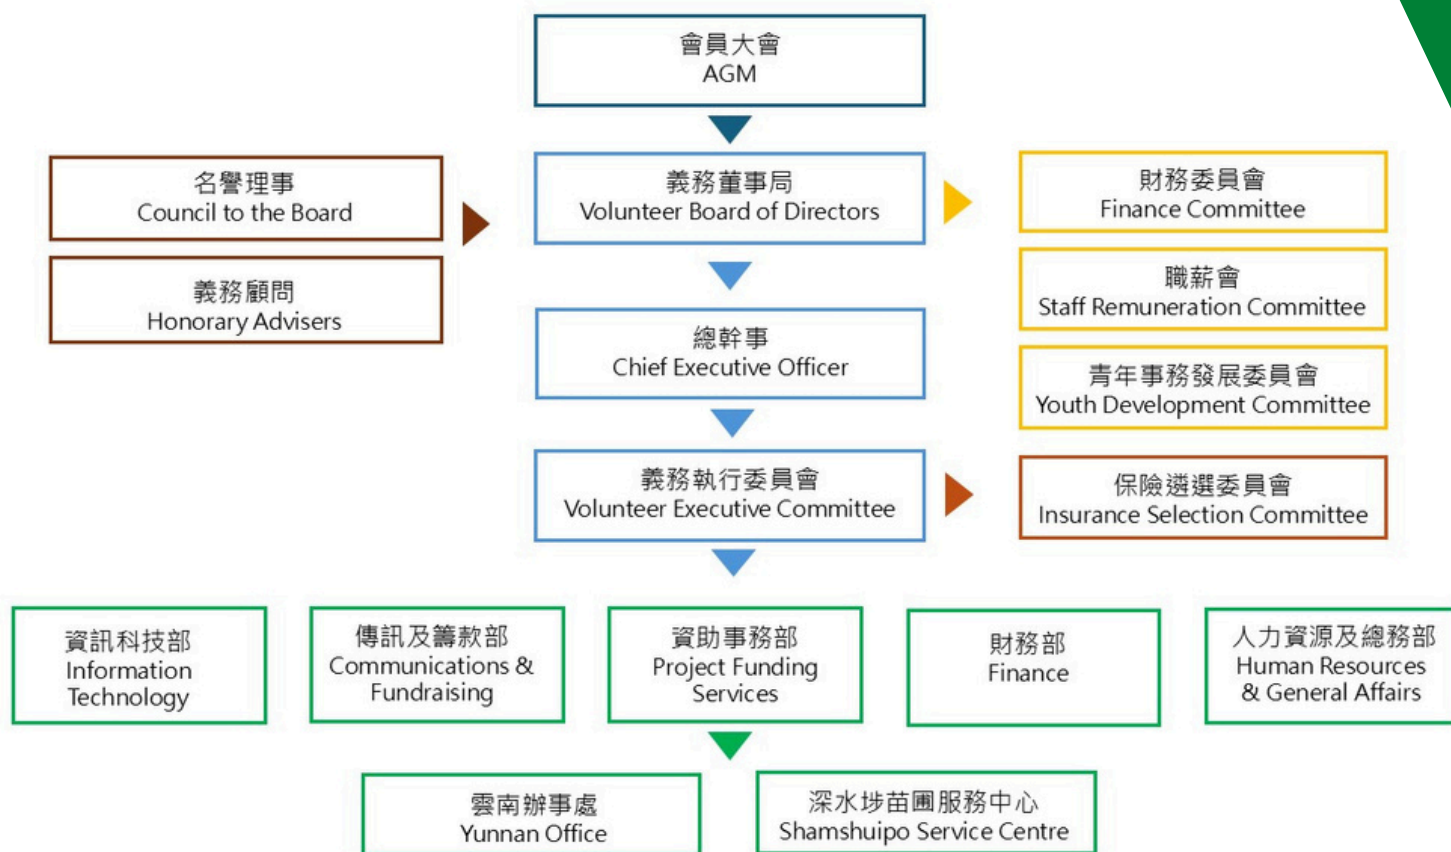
會員大會
AGM

名譽理事
Council to the Board

義務顧問
Honorary Advisers

義務董事局
Volunteer Board of Directors

財務委員會
Finance Committee

職薪會
Staff Remuneration Committee

青年事務發展委員會
Youth Development Committee

總幹事
Chief Executive Officer

義務執行委員會
Volunteer Executive Committee

保險遴選委員會
Insurance Selection Committee

資訊科技部
Information Technology

傳訊及籌款部
Communications & Fundraising

資助事務部
Project Funding Services

財務部
Finance

人力資源及總務部
Human Resources & General Affairs

雲南辦事處
Yunnan Office

深水埗苗圃服務中心
Shamshuipo Service Centre